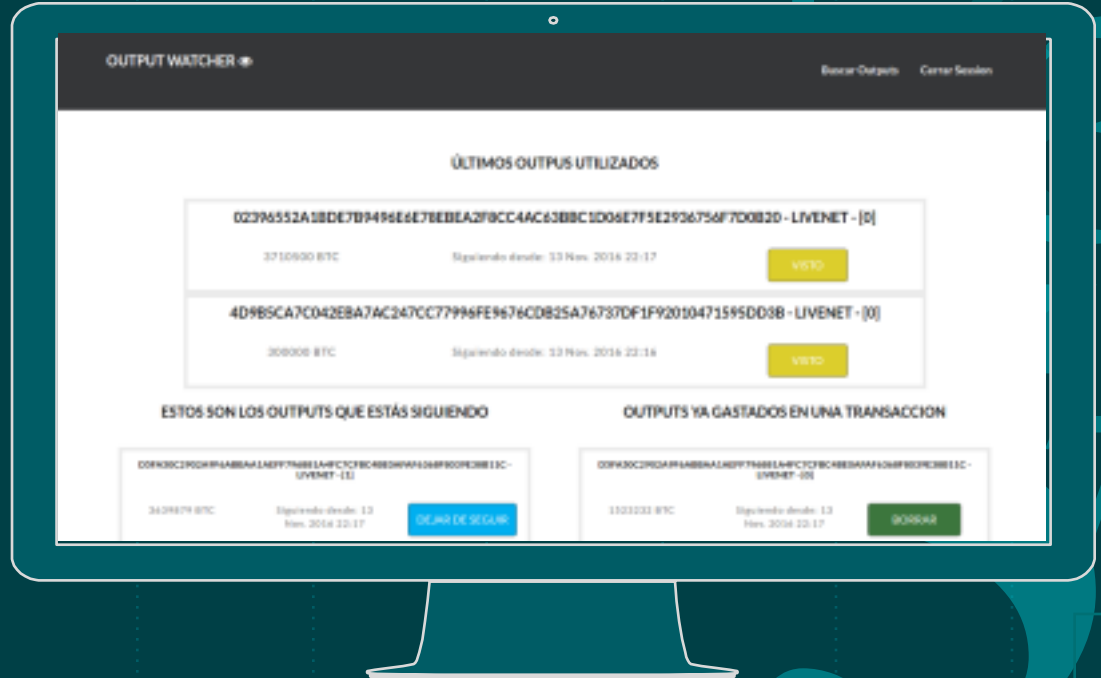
OUTPUT WATCHER

Buscar Outputs Cerrar Session

ÚLTIMOS OUTPUS UTILIZADOS

02396552A1BDE7B9496E6E78EBEA2F0CC4AC63BBC1D06E7F5E2936756F7D0B20 - LIVENET - [0]

3710500 BTC

Siguiendo desde: 13 Nov. 2016 22:17

VISTO

4D9B5CA7C042EBA7AC247CC77996FE9676CDB25A76737DF1F92010471595DD3B - LIVENET - [0]

300000 BTC

Siguiendo desde: 13 Nov. 2016 22:16

VISTO

ESTOS SON LOS OUTPUTS QUE ESTÁS SIGUIENDO

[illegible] - LIVENET - [1]

3639879 BTC

Siguiendo desde: 13 Nov. 2016 22:17

DEJAR DE SEGUIR

OUTPUTS YA GASTADOS EN UNA TRANSACCION

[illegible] - LIVENET - [0]

1323232 BTC

Siguiendo desde: 13 Nov. 2016 22:17

BORRAR